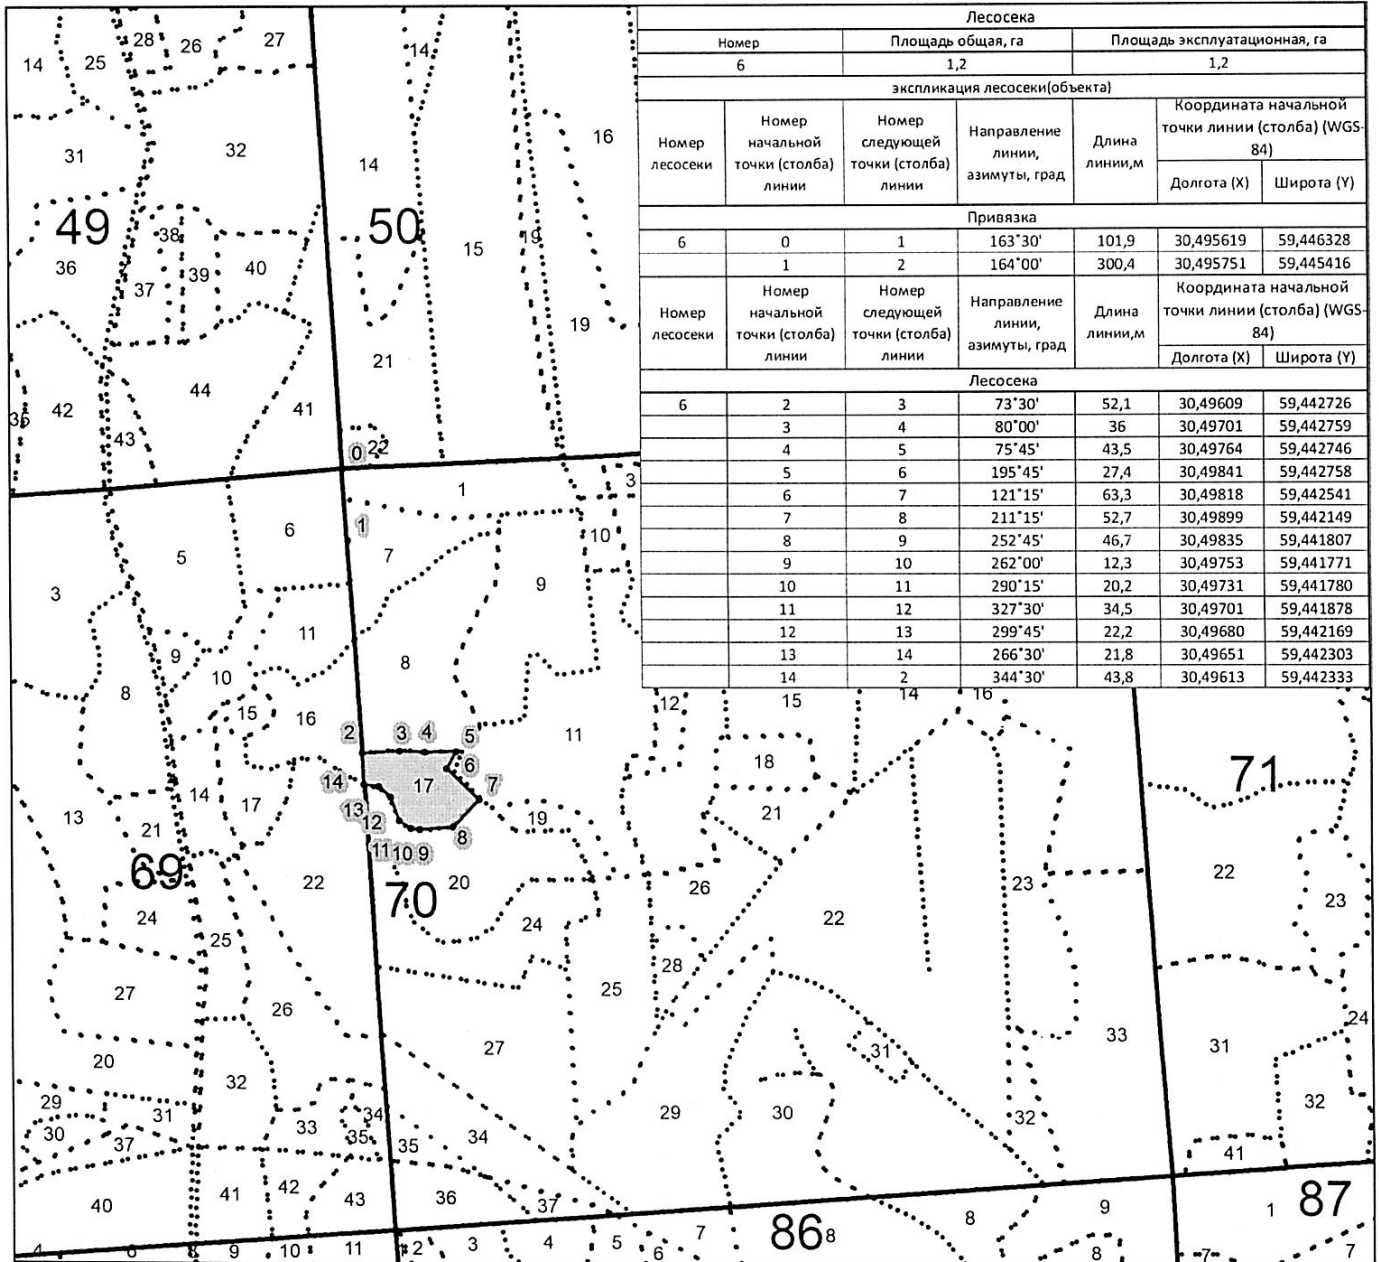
| Лесосека | | | | | | |
|---|---|---|---|---|---|---|
| Номер | | Площадь общая, га | | Площадь эксплуатационная, га | | |
| 6 | | 1,2 | | 1,2 | | |
| экспликация лесосеки(объекта) | | | | | | |
| Номер лесосеки | Номер начальной точки (столба) линии | Номер следующей точки (столба) линии | Направление линии, азимуты, град | Длина линии,м | Координата начальной точки линии (столба) (WGS-84) Долгота (X) | Широта (Y) |
| Привязка | | | | | | |
| 6 | 0 | 1 | 163°30' | 101,9 | 30,495619 | 59,446328 |
| | 1 | 2 | 164°00' | 300,4 | 30,495751 | 59,445416 |
| Номер лесосеки | Номер начальной точки (столба) линии | Номер следующей точки (столба) линии | Направление линии, азимуты, град | Длина линии,м | Координата начальной точки линии (столба) (WGS-84) Долгота (X) | Широта (Y) |
| Лесосека | | | | | | |
| 6 | 2 | 3 | 73°30' | 52,1 | 30,49609 | 59,442726 |
| | 3 | 4 | 80°00' | 36 | 30,49701 | 59,442759 |
| | 4 | 5 | 75°45' | 43,5 | 30,49764 | 59,442746 |
| | 5 | 6 | 195°45' | 27,4 | 30,49841 | 59,442758 |
| | 6 | 7 | 121°15' | 63,3 | 30,49818 | 59,442541 |
| | 7 | 8 | 211°15' | 52,7 | 30,49899 | 59,442149 |
| | 8 | 9 | 252°45' | 46,7 | 30,49835 | 59,441807 |
| | 9 | 10 | 262°00' | 12,3 | 30,49753 | 59,441771 |
| | 10 | 11 | 290°15' | 20,2 | 30,49731 | 59,441780 |
| | 11 | 12 | 327°30' | 34,5 | 30,49701 | 59,441878 |
| | 12 | 13 | 299°45' | 22,2 | 30,49680 | 59,442169 |
| | 13 | 14 | 266°30' | 21,8 | 30,49651 | 59,442303 |
| | 14 | 2 | 344°30' | 43,8 | 30,49613 | 59,442333 |

14 25 28 26 27 14 31 32 14 16 49 38 50 15 19 36 37 39 40 19 21 42 44 41 43 0 22 1 3 6 1 7 10 5 9 3 11 9 8 8 10 15 16 2 3 4 5 11 15 14 16 14 6 18 17 14 17 7 71 13 21 13 12 8 19 21 11 10 9 69 22 70 20 26 23 22 24 24 22 23 25 28 27 26 25 33 24 20 27 31 31 32 29 31 34 29 30 32 32 30 33 37 35 35 34 41 40 41 42 43 36 37 86 8 9 1 87 4 6 8 9 10 11 2 3 4 5 6 7 8 7 7